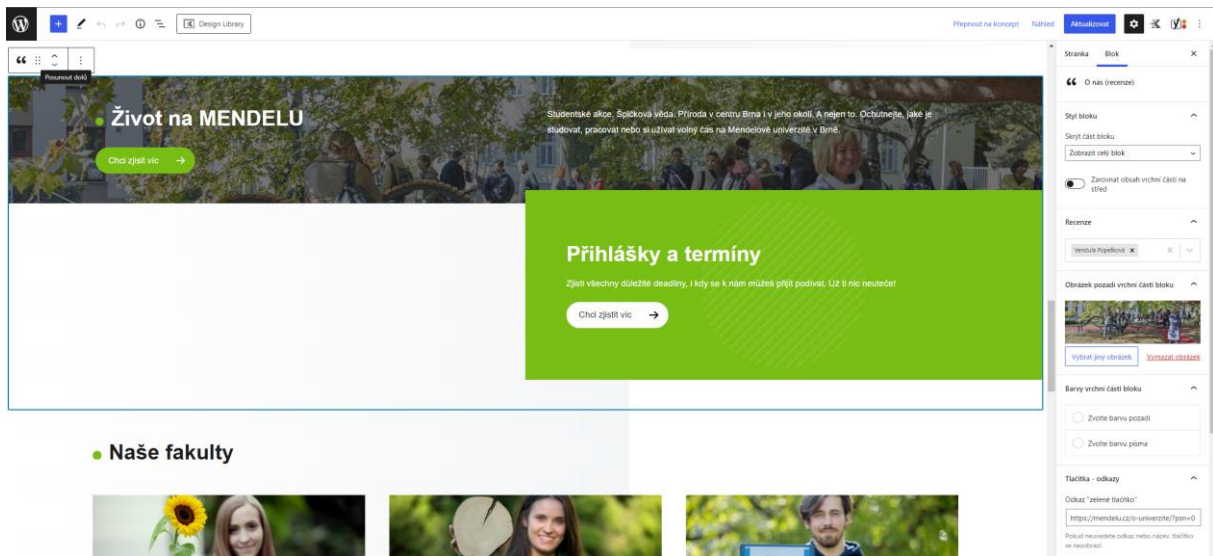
Design Library

Přepnout na koncept Náhled Aktualizovat

Posunout dolů

Život na MENDELU

Chci zjistit víc

Studentské akce. Špičková věda. Příroda v centru Brna i v jeho okolí. A nejen to. Ochutnejte, jaké je studovat, pracovat nebo si užívat volný čas na Mendelově univerzitě v Brně.

Přihlášky a termíny

Zjisti všechny důležité deadliny, i kdy se k nám můžeš přijít podívat. Už ti nic neuteče!

Chci zjistit víc

Naše fakulty

Stránka Blok

O nás (recenze)

Styl bloku

Skrýt část bloku

Zobrazit celý blok

Zarovnat obsah vrchní části na střed

Recenze

Vendula Popelková

Obrázek pozadí vrchní části bloku

Vybrat jiný obrázek Vymazat obrázek

Barvy vrchní části bloku

Zvolte barvu pozadí

Zvolte barvu písma

Tlačítka - odkazy

Odkaz "zelené tlačítko"

https://mendelu.cz/o-univerzite/?psn=0

Pokud neuvedete odkaz nebo název, tlačítko se nezobrazí.